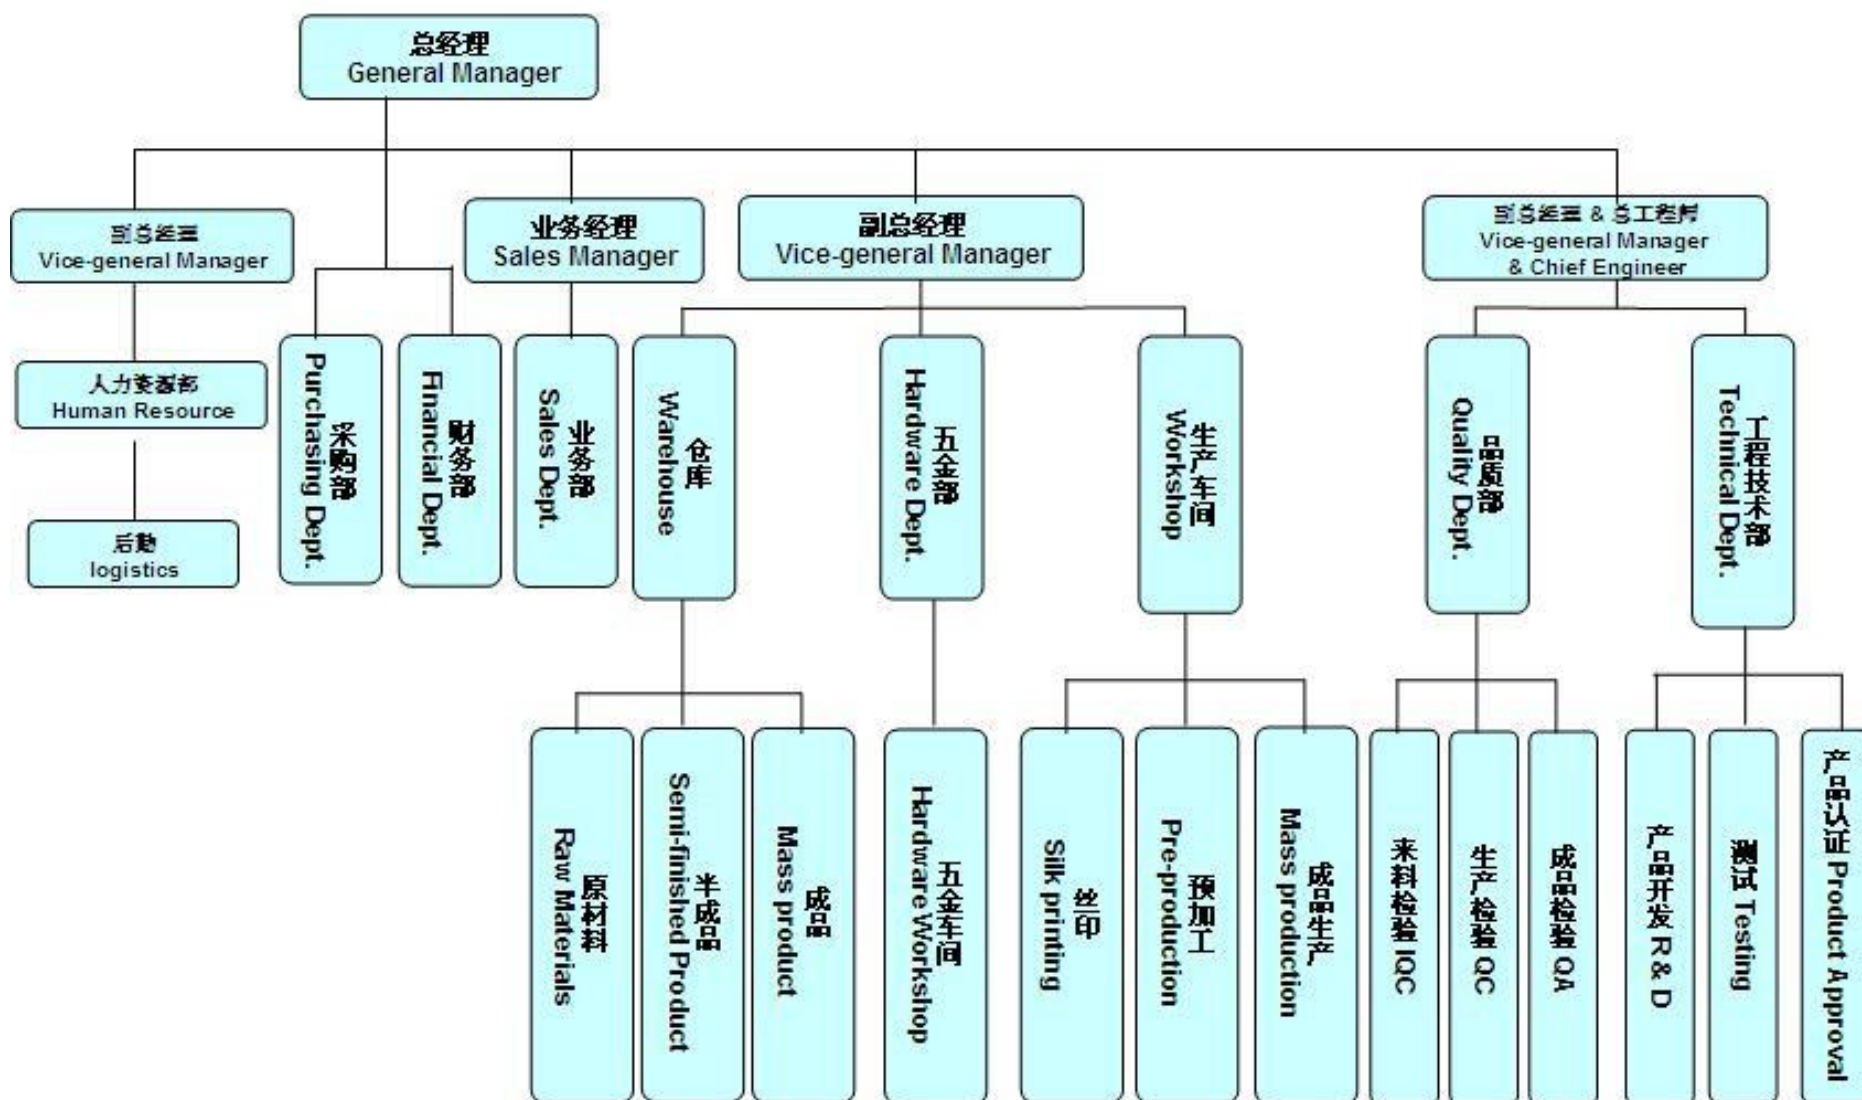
总经理
General Manager

副总经理
Vice-general Manager

人力资源部
Human Resource

后勤
logistics

采购部
Purchasing Dept.

财务部
Financial Dept.

业务经理
Sales Manager

业务部
Sales Dept.

副总经理
Vice-general Manager

仓库
Warehouse

原材料
Raw Materials

半成品
Semi-finished Product

成品
Mass product

五金部
Hardware Dept.

五金车间
Hardware Workshop

生产车间
Workshop

丝印
Silk printing

预加工
Pre-production

成品生产
Mass production

副总经理 & 总工程师
Vice-general Manager
& Chief Engineer

品质部
Quality Dept.

来料检验 IQC

生产检验 QC

成品检验 QA

工程技术部
Technical Dept.

产品开发 R & D

测试 Testing

产品认证 Product Approval